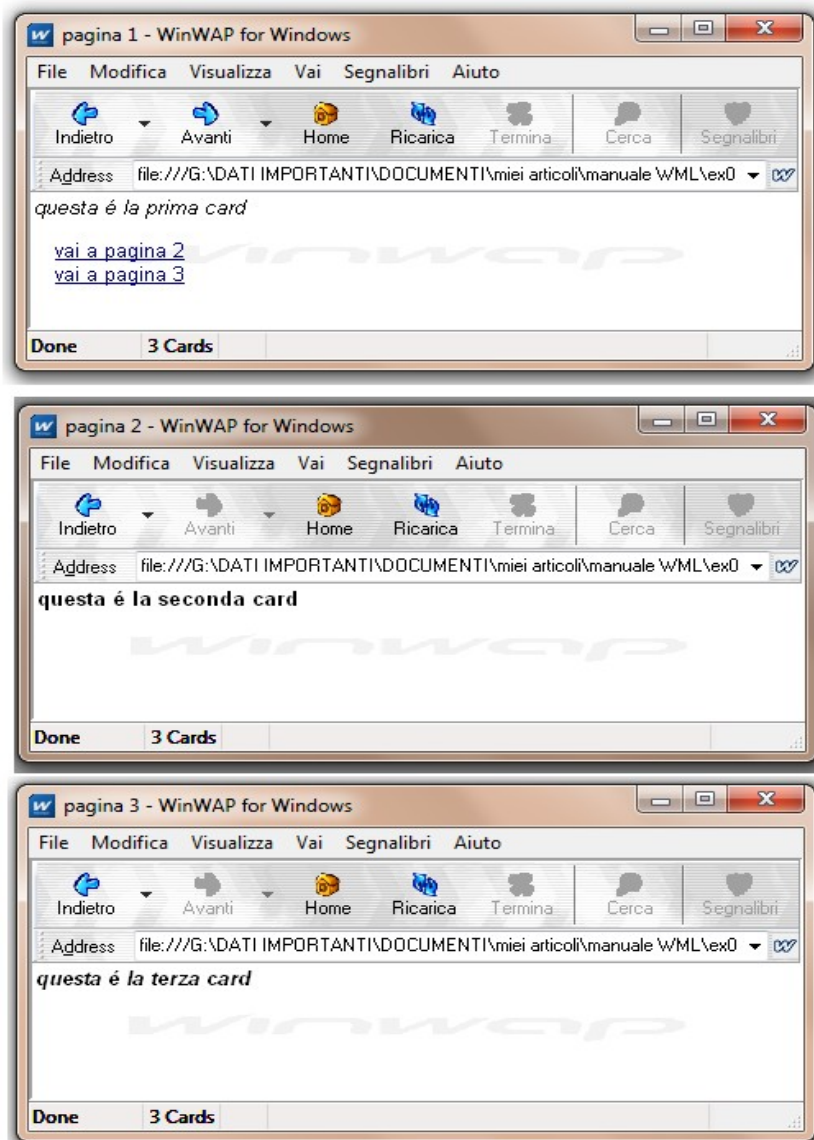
pagina 1 - WinWAP for Windows

File Modifica Visualizza Vai Segnalibri Aiuto

Indietro Avanti Home Ricarica Termina Cerca Segnalibri

Address file:///G:\DATI IMPORTANTI\DOCUMENTI\miei articoli\manuale WML\ex0

questa é la prima card

vai a pagina 2
vai a pagina 3

Done 3 Cards

pagina 2 - WinWAP for Windows

File Modifica Visualizza Vai Segnalibri Aiuto

Indietro Avanti Home Ricarica Termina Cerca Segnalibri

Address file:///G:\DATI IMPORTANTI\DOCUMENTI\miei articoli\manuale WML\ex0

questa é la seconda card

Done 3 Cards

pagina 3 - WinWAP for Windows

File Modifica Visualizza Vai Segnalibri Aiuto

Indietro Avanti Home Ricarica Termina Cerca Segnalibri

Address file:///G:\DATI IMPORTANTI\DOCUMENTI\miei articoli\manuale WML\ex0

questa é la terza card

Done 3 Cards